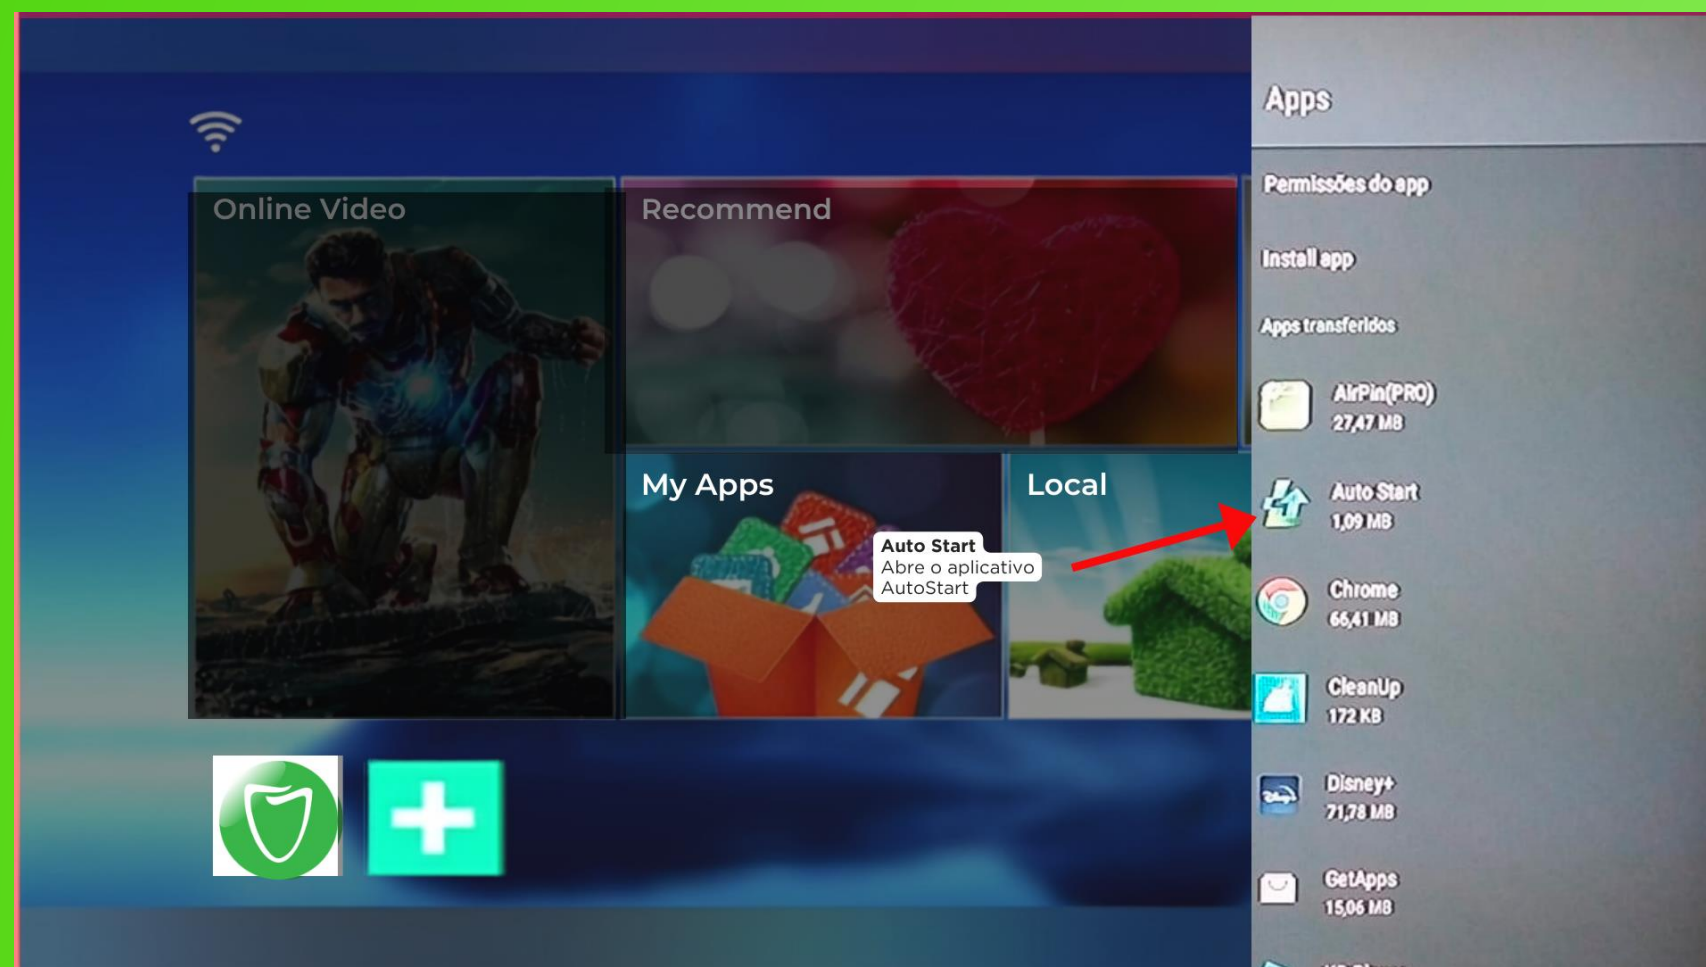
Online Video

Recommend

My Apps

Local

Auto Start
Abre o aplicativo AutoStart

Apps

Permissões do app

Install app

Apps transferidos

AirPin(PRO)
27,47 MB

Auto Start
1,09 MB

Chrome
66,41 MB

CleanUp
172 KB

Disney+
71,78 MB

GetApps
15,06 MB